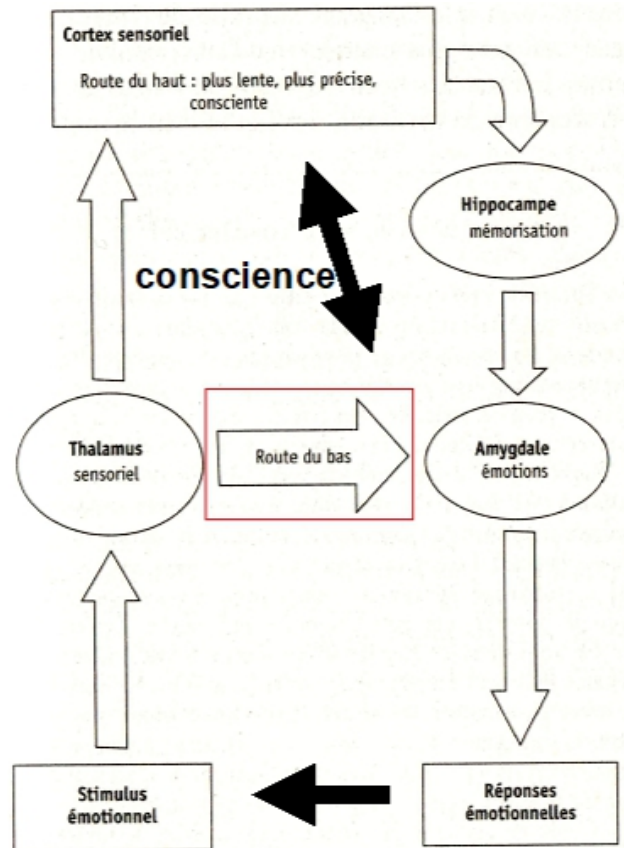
Cortex sensoriel

Route du haut : plus lente, plus précise, consciente

Hippocampe
mémorisation

conscience

Thalamus
sensoriel

Route du bas

Amygdale
émotions

Stimulus
émotionnel

Réponses
émotionnelles